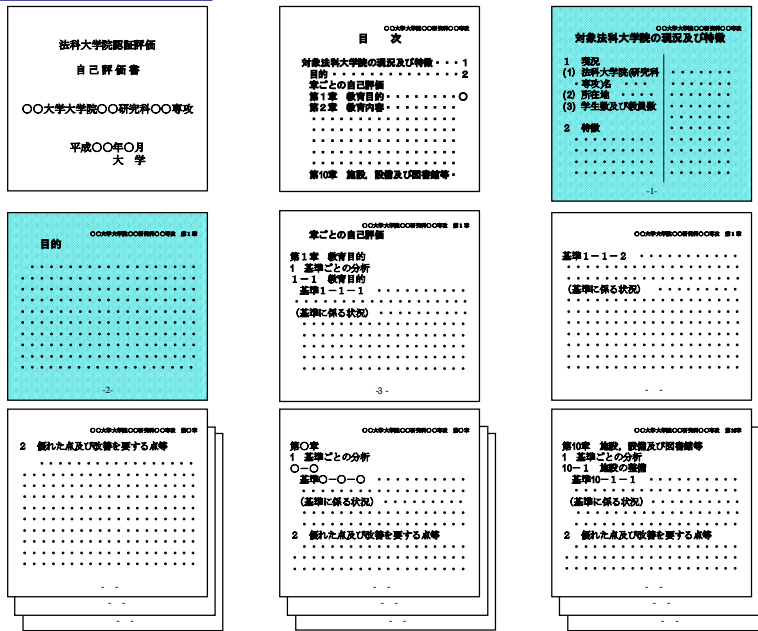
法科大学院認証評価

自己評価書

○○大学大学院○○研究科○○専攻

平成○○年○月
大　学

○○大学大学院○○研究科○○専攻

目　次

対象法科大学院の現況及び特徴・・・1
目的・・・・・・・・・・・・・・2
章ごとの自己評価
第1章　教育目的・・・・・・・・○
第2章　教育内容・

第10章　施設，設備及び図書館等・

○○大学大学院○○研究科○○専攻

対象法科大学院の現況及び特徴

1　現況
(1) 法科大学院(研究科・専攻)名
(2) 所在地
(3) 学生数及び教員数

2　特徴

-1-

○○大学大学院○○研究科○○専攻　第1章

目的

-2-

○○大学大学院○○研究科○○専攻　第1章

章ごとの自己評価

第1章　教育目的
1　基準ごとの分析
1－1　教育目的
基準1－1－1

(基準に係る状況)

-3-

○○大学大学院○○研究科○○専攻　第1章

基準1－1－2

(基準に係る状況)

- -

○○大学大学院○○研究科○○専攻　第○章

2　優れた点及び改善を要する点等

- -

- -

- -

○○大学大学院○○研究科○○専攻　第○章

第○章
1　基準ごとの分析
○－○
基準○－○－○

(基準に係る状況)

2　優れた点及び改善を要する点等

○○大学大学院○○研究科○○専攻　第10章

第10章　施設，設備及び図書館等
1　基準ごとの分析
10－1　施設の整備
基準10－1－1

(基準に係る状況)

2　優れた点及び改善を要する点等